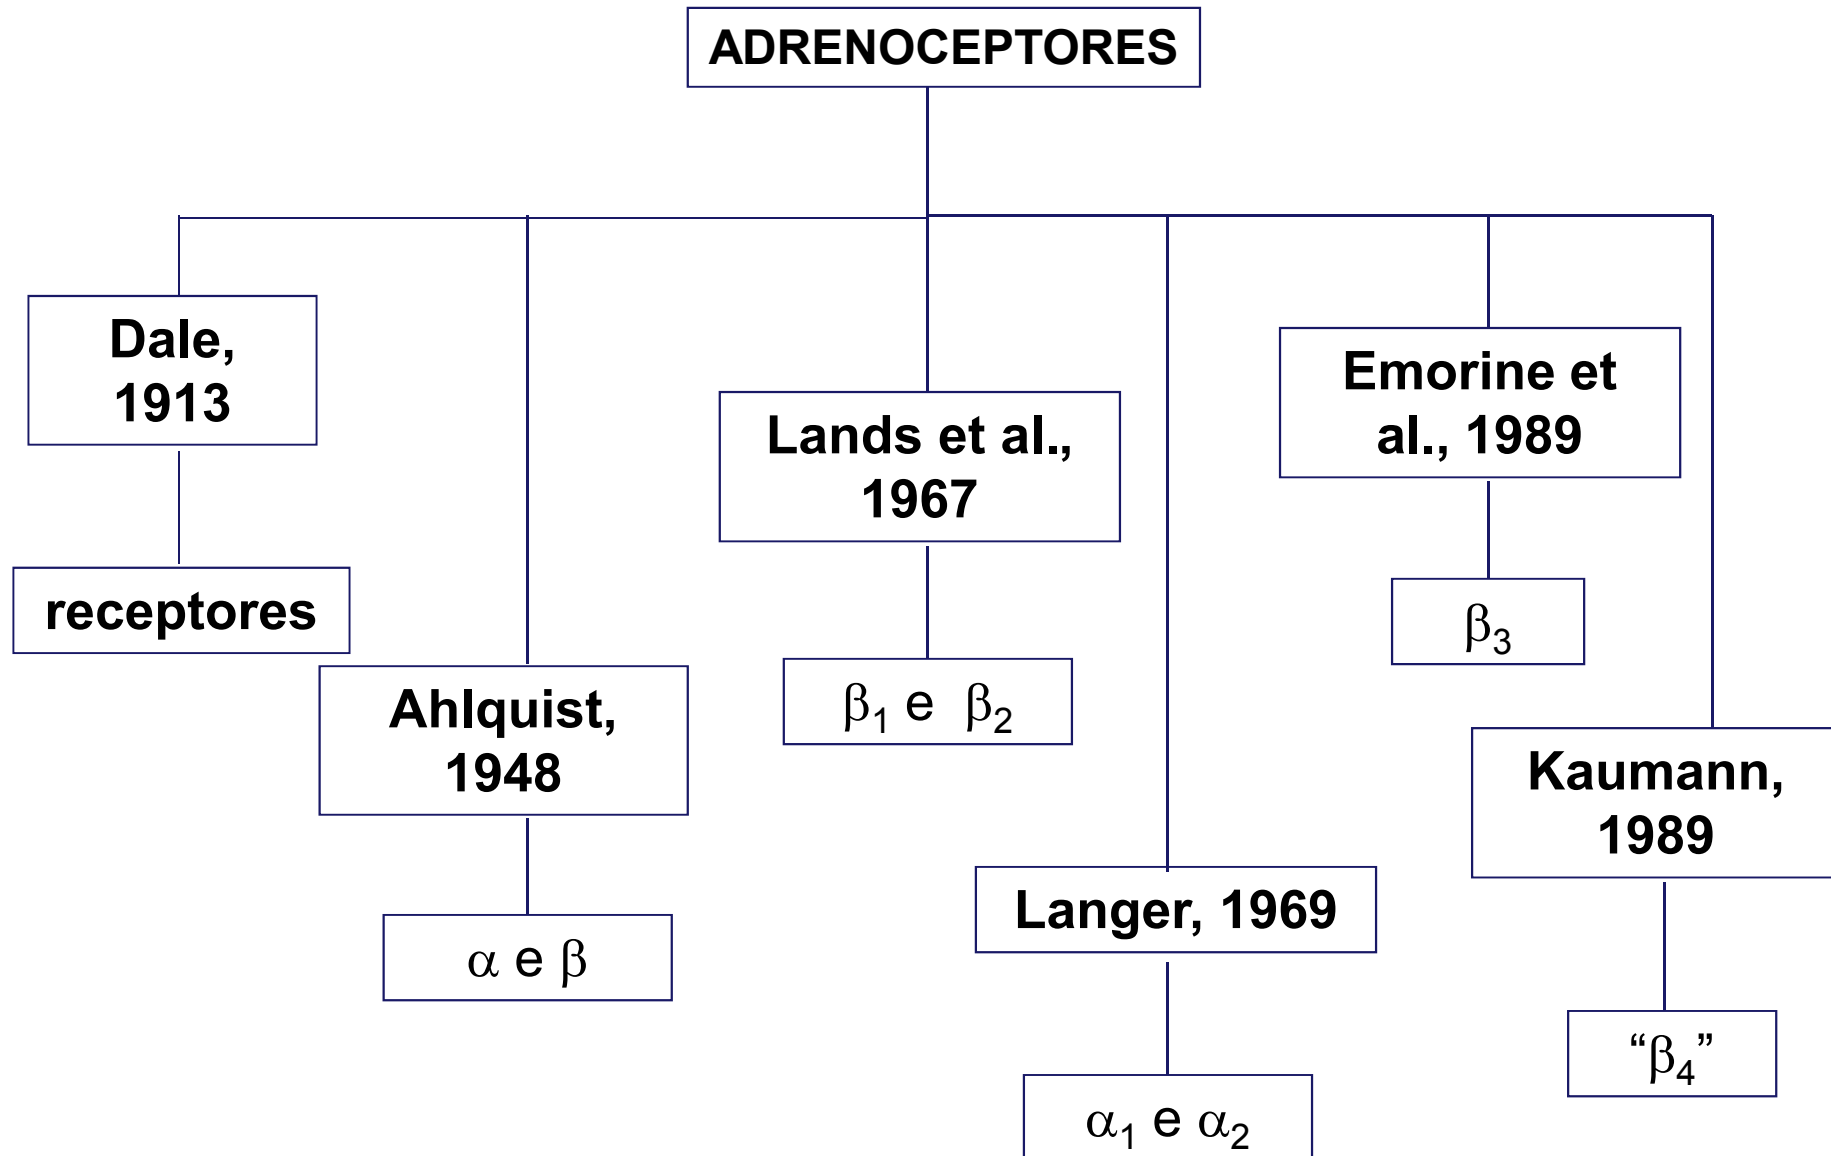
ADRENOCEPTORES

Dale, 1913

receptores

Ahlquist, 1948

$\alpha$ e $\beta$

Lands et al., 1967

$\beta_1$ e $\beta_2$

Langer, 1969

$\alpha_1$ e $\alpha_2$

Emorine et al., 1989

$\beta_3$

Kaumann, 1989

"$\beta_4$"